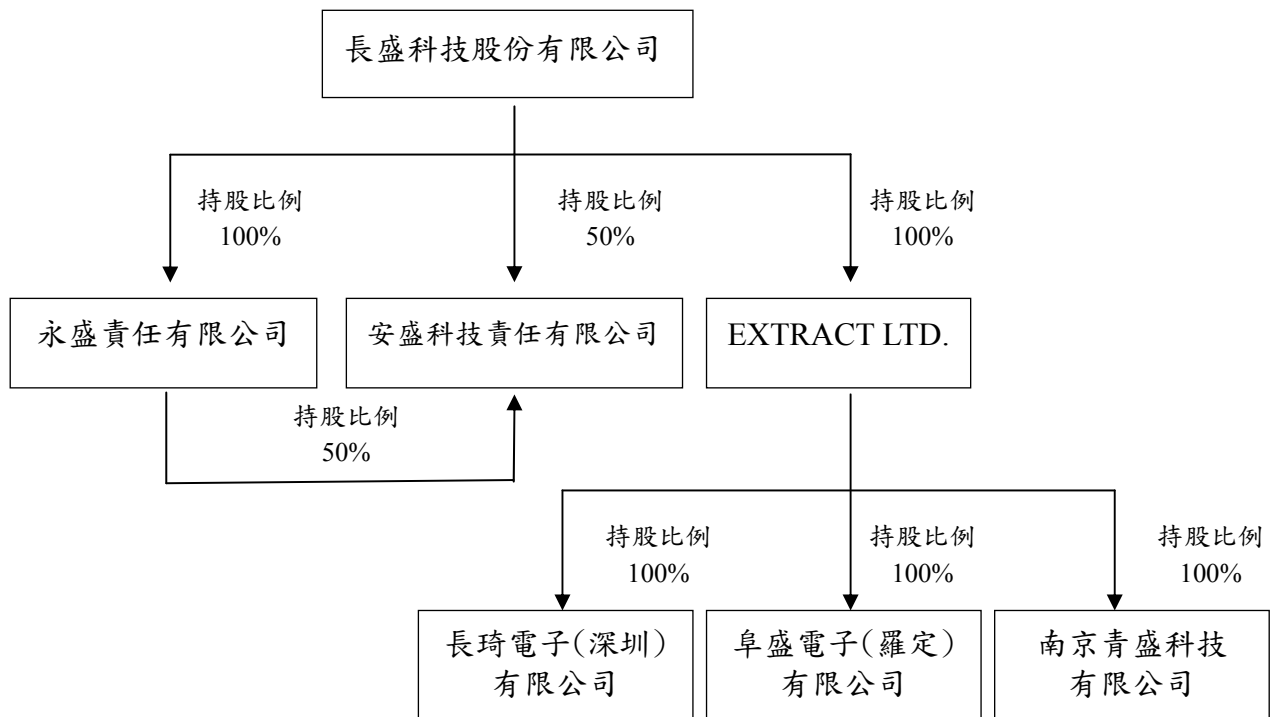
長盛科技股份有限公司

持股比例
100%

持股比例
50%

持股比例
100%

永盛責任有限公司

安盛科技責任有限公司

EXTRACT LTD.

持股比例
50%

持股比例
100%

持股比例
100%

持股比例
100%

長琦電子(深圳)
有限公司

阜盛電子(羅定)
有限公司

南京青盛科技
有限公司